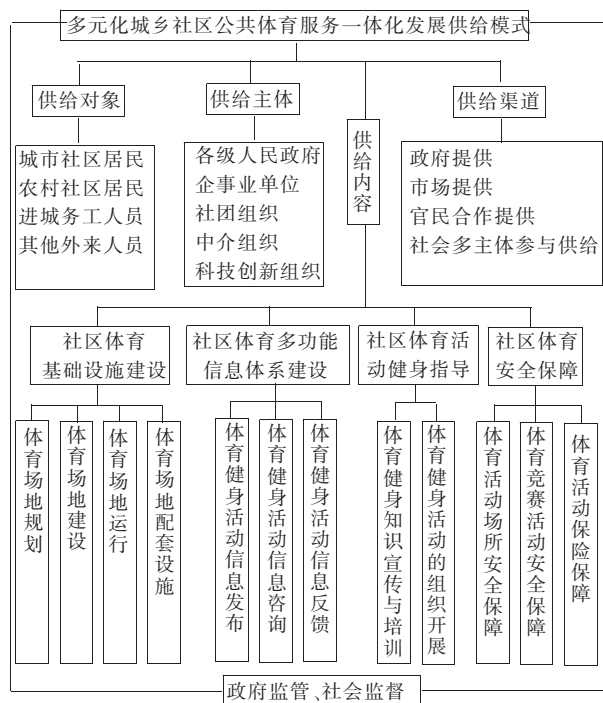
多元化城乡社区公共体育服务一体化发展供给模式

供给对象

城市社区居民
农村社区居民
进城务工人员
其他外来人员

供给主体

各级人民政府
企事业单位
社团组织
中介组织
科技创新组织

供给内容

供给渠道

政府提供
市场提供
官民合作提供
社会多主体参与供给

社区体育基础设施建设

体育场地规划

体育场地建设

体育场地运行

体育场地配套设施

社区体育多功能信息体系建设

体育健身活动信息发布

体育健身活动信息咨询

体育健身活动信息反馈

社区体育活动健身指导

体育健身知识宣传与培训

体育健身活动的组织开展

社区体育安全保障

体育活动场所安全保障

体育竞赛活动安全保障

体育活动保险保障

政府监管、社会监督